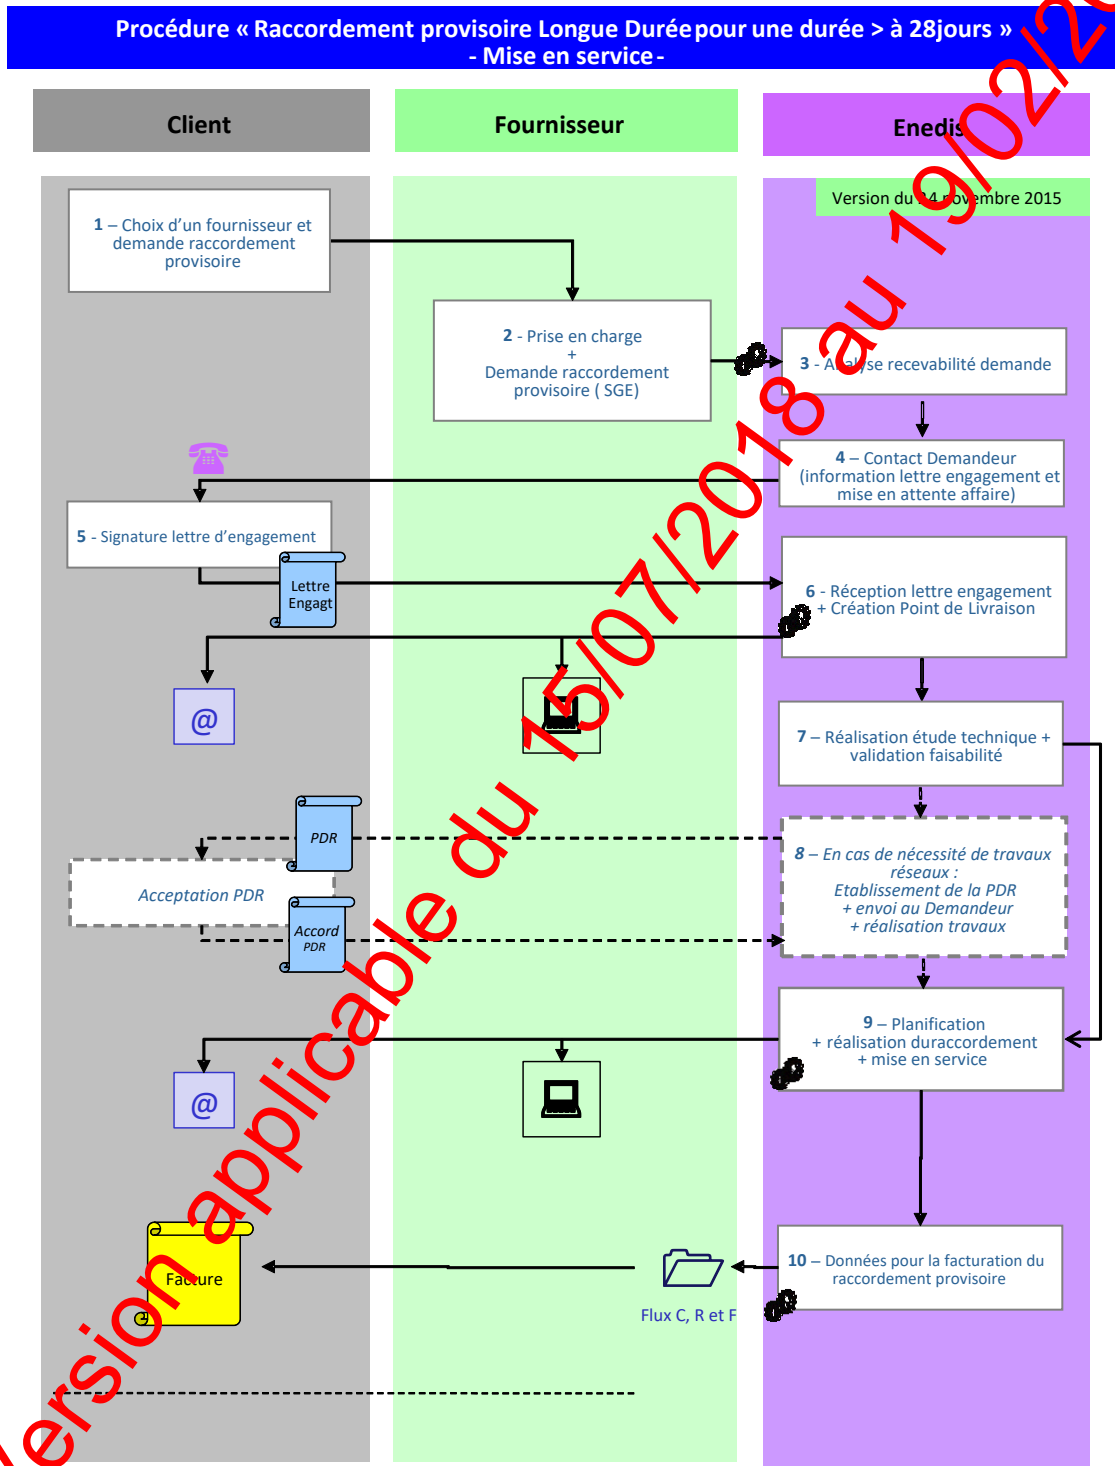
Procédure « Raccordement provisoire Longue Durée pour une durée > à 28jours »
- Mise en service -

Client

Fournisseur

Enedis

Version du 14 novembre 2015

1 – Choix d'un fournisseur et demande raccordement provisoire

2 - Prise en charge
+
Demande raccordement provisoire ( SGE)

3 - Analyse recevabilité demande

4 – Contact Demandeur (information lettre engagement et mise en attente affaire)

5 - Signature lettre d'engagement

Lettre Engagt

6 - Réception lettre engagement + Création Point de Livraison

@

7 – Réalisation étude technique + validation faisabilité

PDR

8 – En cas de nécessité de travaux réseaux :
Etablissement de la PDR
+ envoi au Demandeur
+ réalisation travaux

Acceptation PDR

Accord PDR

9 – Planification
+ réalisation duraccordement
+ mise en service

@

Facture

Flux C, R et F

10 – Données pour la facturation du raccordement provisoire

Version applicable du 15/07/2018 au 19/02/2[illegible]